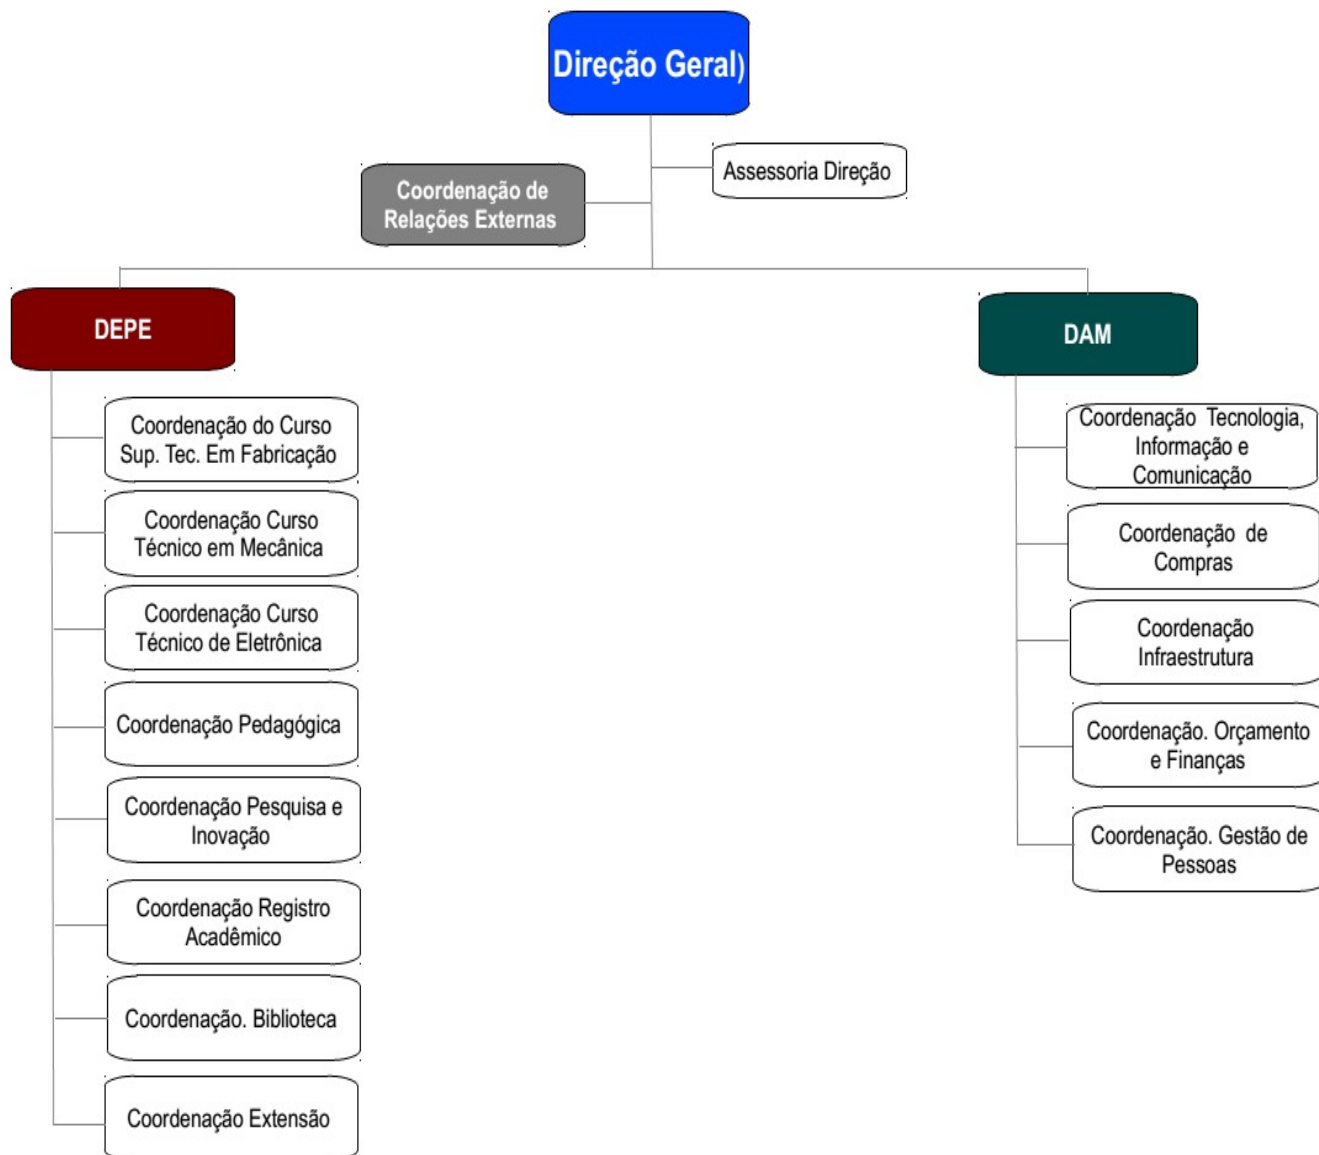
Direção Geral)

Coordenação de Relações Externas

Assessoria Direção

DEPE

Coordenação do Curso Sup. Tec. Em Fabricação

Coordenação Curso Técnico em Mecânica

Coordenação Curso Técnico de Eletrônica

Coordenação Pedagógica

Coordenação Pesquisa e Inovação

Coordenação Registro Acadêmico

Coordenação. Biblioteca

Coordenação Extensão

DAM

Coordenação Tecnologia, Informação e Comunicação

Coordenação de Compras

Coordenação Infraestrutura

Coordenação. Orçamento e Finanças

Coordenação. Gestão de Pessoas